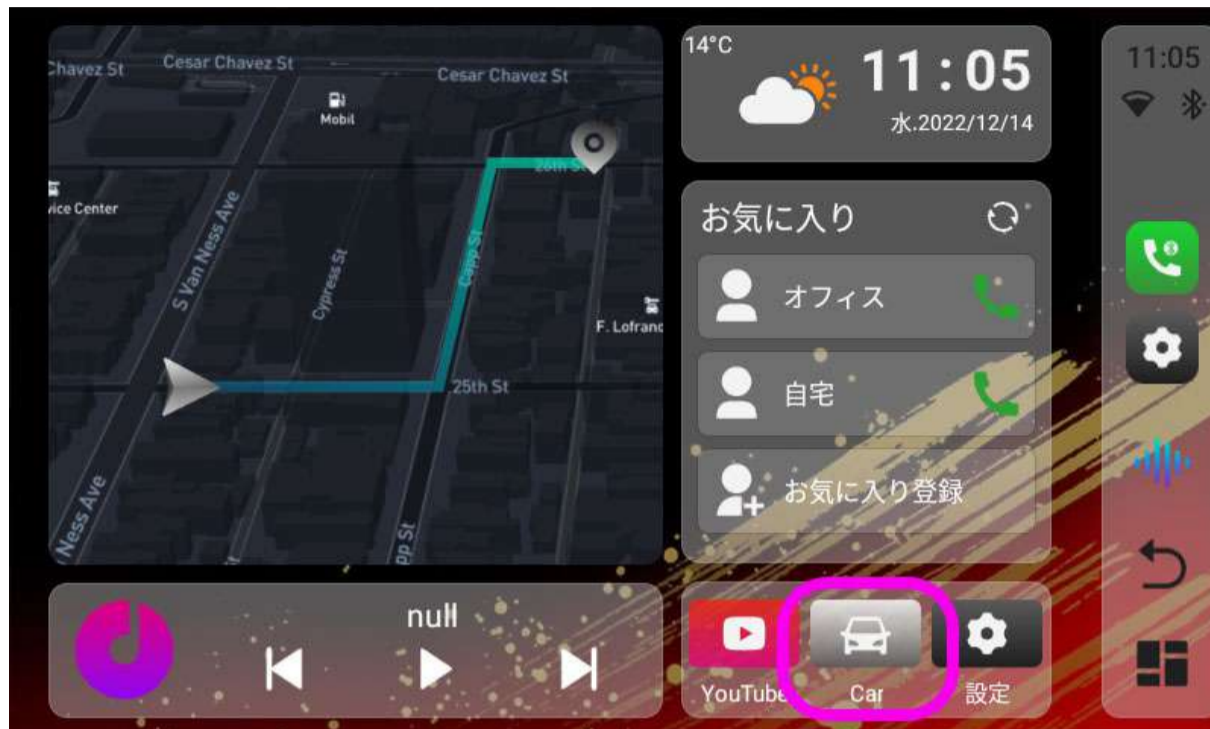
Chavez St
Cesar Chavez St
Cesar Chavez St
Mobil
26th St
vice Center
S Van Ness Ave
Cypress St
Capp St
F. Lofranc
25th St
Ness Ave
pp St

14°C
11:05
水.2022/12/14

お気に入り
オフィス
自宅
お気に入り登録

11:05

null

YouTube
Car
設定